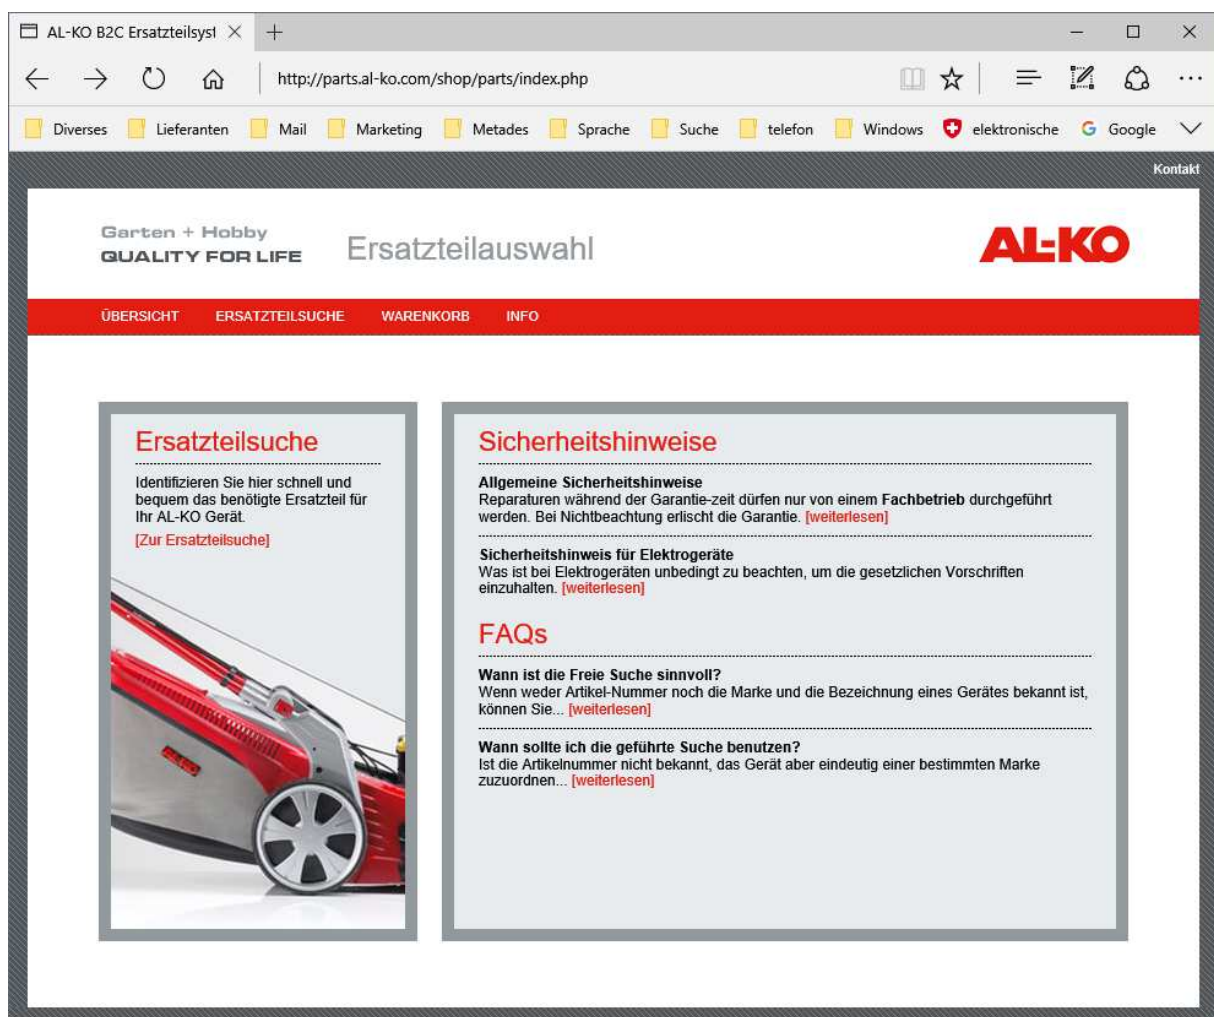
AL-KO B2C Ersatzteilsyst ×
+

http://parts.al-ko.com/shop/parts/index.php

Diverses Lieferanten Mail Marketing Metades Sprache Suche telefon Windows elektronische Google

Kontakt

Garten + Hobby
QUALITY FOR LIFE

Ersatzteilauswahl

AL-KO

ÜBERSICHT ERSATZTEILSUCHE WARENKORB INFO

Ersatzteilsuche

Identifizieren Sie hier schnell und bequem das benötigte Ersatzteil für Ihr AL-KO Gerät.

[Zur Ersatzteilsuche]

Sicherheitshinweise

**Allgemeine Sicherheitshinweise**
Reparaturen während der Garantie-zeit dürfen nur von einem **Fachbetrieb** durchgeführt werden. Bei Nichtbeachtung erlischt die Garantie. [weiterlesen]

**Sicherheitshinweis für Elektrogeräte**
Was ist bei Elektrogeräten unbedingt zu beachten, um die gesetzlichen Vorschriften einzuhalten. [weiterlesen]

FAQs

**Wann ist die Freie Suche sinnvoll?**
Wenn weder Artikel-Nummer noch die Marke und die Bezeichnung eines Gerätes bekannt ist, können Sie... [weiterlesen]

**Wann sollte ich die geführte Suche benutzen?**
Ist die Artikelnummer nicht bekannt, das Gerät aber eindeutig einer bestimmten Marke zuzuordnen... [weiterlesen]